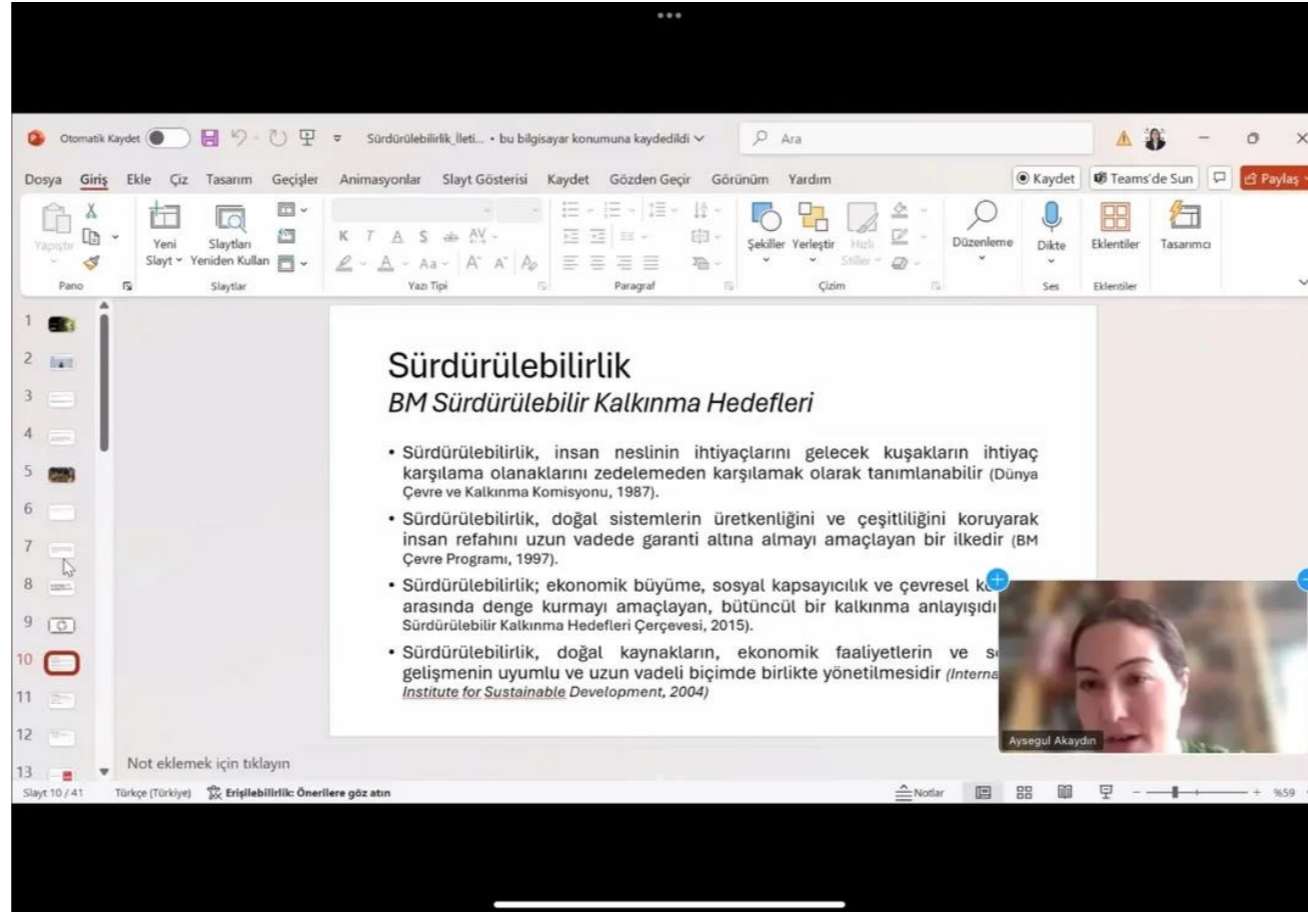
Otomatik Kaydet
Sürdürülebilirlik_İleti... • bu bilgisayar konumuna kaydedildi
Ara

Dosya Giriş Ekle Çiz Tasarım Geçişler Animasyonlar Slayt Gösterisi Kaydet Gözden Geçir Görünüm Yardım
Kaydet Teams'de Sun Paylaş

Yapıştır Pano
Yeni Slayt Slaytları Yeniden Kullan Slaytlar
K T A S ab Aa A A Yazı Tipi
Paragraf
Şekiller Yerleştir Hızlı Stiller Çizim
Düzenleme
Dikte Ses
Eklentiler Eklentiler
Tasarımcı

1 2 3 4 5 6 7 8 9 10 11 12 13

Sürdürülebilirlik
BM Sürdürülebilir Kalkınma Hedefleri

• Sürdürülebilirlik, insan neslinin ihtiyaçlarını gelecek kuşakların ihtiyaç karşılama olanaklarını zedelemeden karşılamak olarak tanımlanabilir (Dünya Çevre ve Kalkınma Komisyonu, 1987).
• Sürdürülebilirlik, doğal sistemlerin üretkenliğini ve çeşitliliğini koruyarak insan refahını uzun vadede garanti altına almayı amaçlayan bir ilkedir (BM Çevre Programı, 1997).
• Sürdürülebilirlik; ekonomik büyüme, sosyal kapsayıcılık ve çevresel k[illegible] arasında denge kurmayı amaçlayan, bütüncül bir kalkınma anlayışıdı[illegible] Sürdürülebilir Kalkınma Hedefleri Çerçevesi, 2015).
• Sürdürülebilirlik, doğal kaynakların, ekonomik faaliyetlerin ve s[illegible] gelişmenin uyumlu ve uzun vadeli biçimde birlikte yönetilmesidir (Interna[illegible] Institute for Sustainable Development, 2004)

Aysegul Akaydın

Not eklemek için tıklayın
Slayt 10 / 41 Türkçe (Türkiye) Erişilebilirlik: Önerilere göz atın Notlar %59